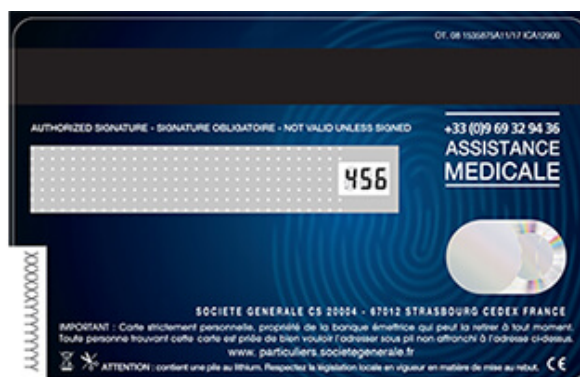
OT. 08 1535875A11/17 ICA12900

AUTHORIZED SIGNATURE - SIGNATURE OBLIGATOIRE - NOT VALID UNLESS SIGNED

456

+33 (0)9 69 32 94 36
ASSISTANCE
MEDICALE

XXXXXXXXXXXX

SOCIETE GENERALE CS 20004 - 67012 STRASBOURG CEDEX FRANCE

IMPORTANT : Carte strictement personnelle, propriété de la banque émettrice qui peut la retirer à tout moment. Toute personne trouvant cette carte est priée de bien vouloir l'adresser sous pli non affranchi à l'adresse ci-dessus.

www. particuliers.societegenerale.fr

ATTENTION : contient une pile au lithium. Respectez la législation locale en vigueur en matière de mise au rebut. CE